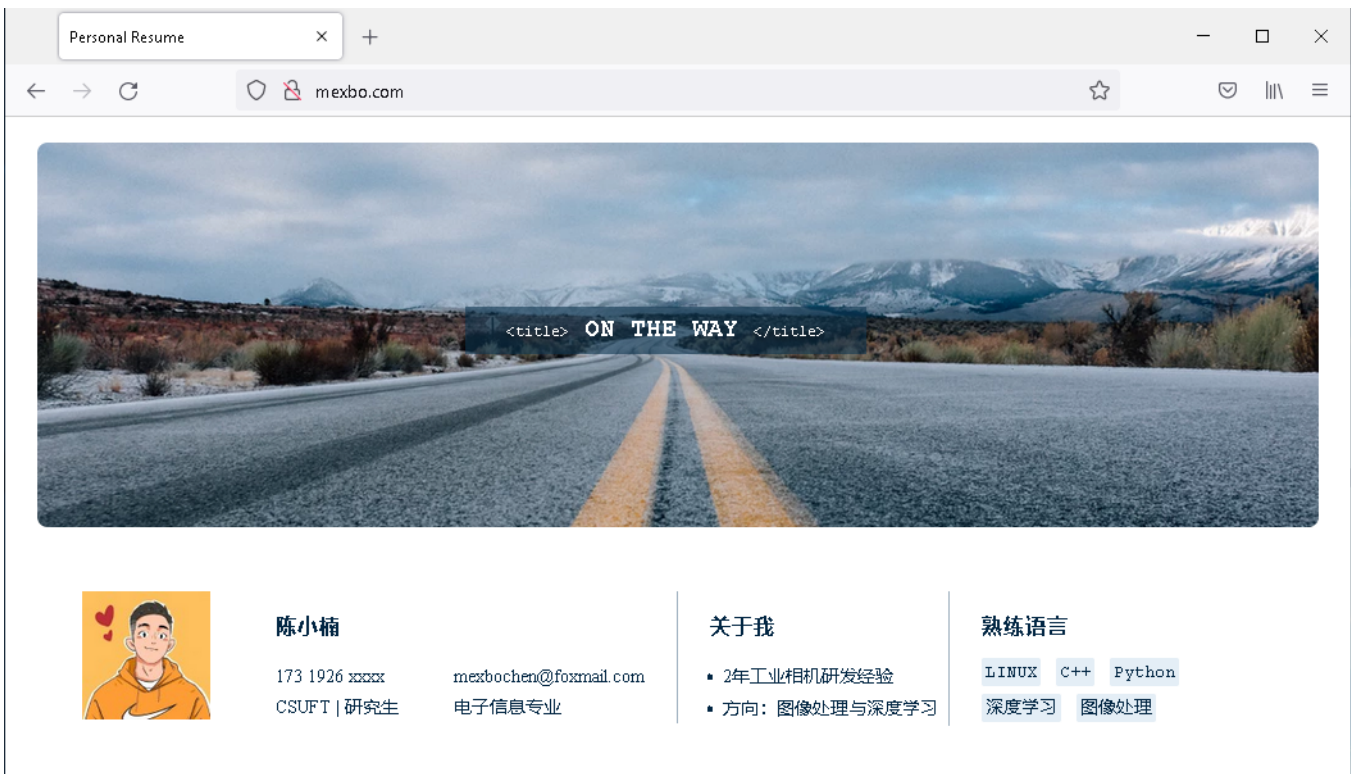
Personal Resume ×  +

mexbo.com

<title> ON THE WAY </title>

陈小楠

173 1926 xxxx    mexbochen@foxmail.com

CSUFT | 研究生    电子信息专业

关于我

- 2年工业相机研发经验
- 方向：图像处理与深度学习

熟练语言

LINUX  C++  Python

深度学习  图像处理